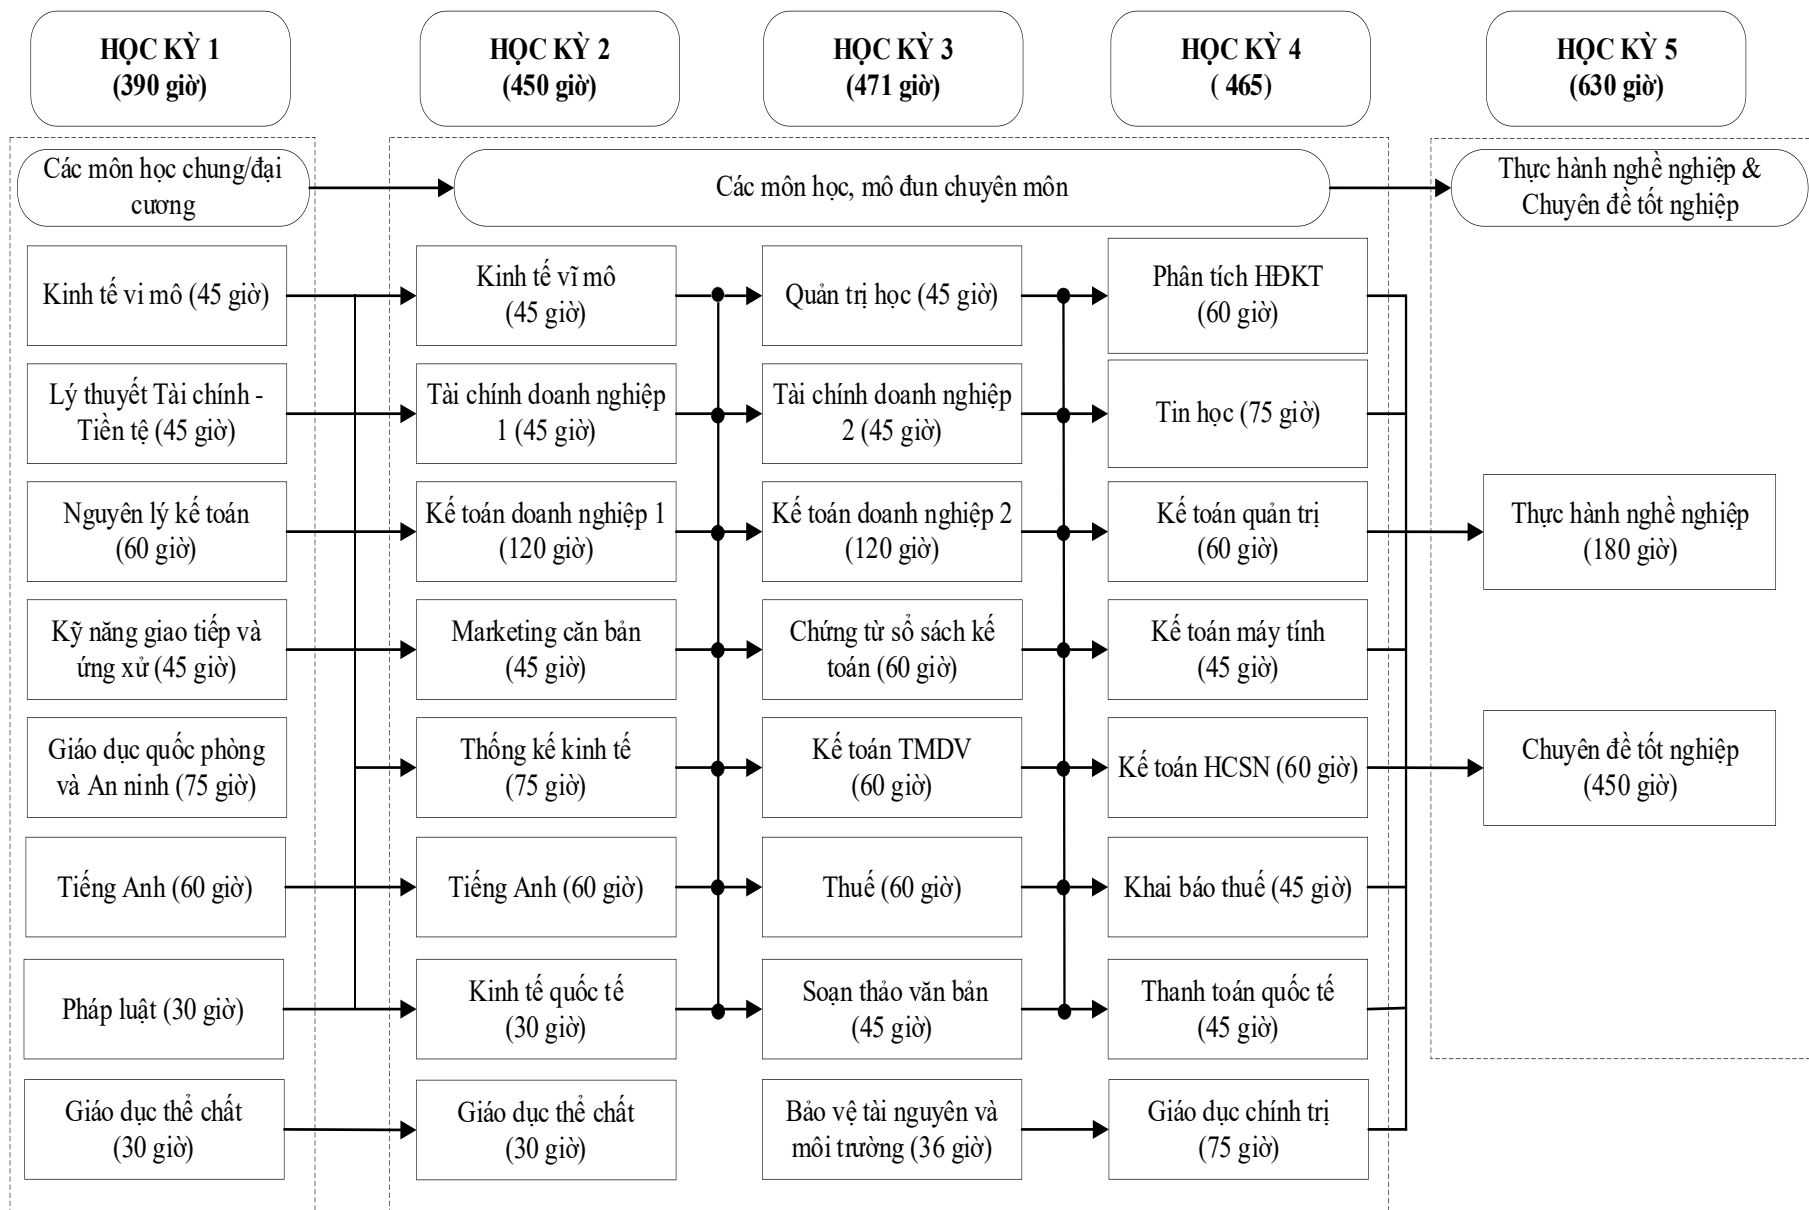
HỌC KỲ 1
(390 giờ)

HỌC KỲ 2
(450 giờ)

HỌC KỲ 3
(471 giờ)

HỌC KỲ 4
( 465)

HỌC KỲ 5
(630 giờ)

Các môn học chung/đại cương

Các môn học, mô đun chuyên môn

Thực hành nghề nghiệp & Chuyên đề tốt nghiệp

Kinh tế vi mô (45 giờ)

Lý thuyết Tài chính - Tiền tệ (45 giờ)

Nguyên lý kế toán (60 giờ)

Kỹ năng giao tiếp và ứng xử (45 giờ)

Giáo dục quốc phòng và An ninh (75 giờ)

Tiếng Anh (60 giờ)

Pháp luật (30 giờ)

Giáo dục thể chất (30 giờ)

Kinh tế vĩ mô (45 giờ)

Tài chính doanh nghiệp 1 (45 giờ)

Kế toán doanh nghiệp 1 (120 giờ)

Marketing căn bản (45 giờ)

Thống kế kinh tế (75 giờ)

Tiếng Anh (60 giờ)

Kinh tế quốc tế (30 giờ)

Giáo dục thể chất (30 giờ)

Quản trị học (45 giờ)

Tài chính doanh nghiệp 2 (45 giờ)

Kế toán doanh nghiệp 2 (120 giờ)

Chứng từ sổ sách kế toán (60 giờ)

Kế toán TMDV (60 giờ)

Thuế (60 giờ)

Soạn thảo văn bản (45 giờ)

Bảo vệ tài nguyên và môi trường (36 giờ)

Phân tích HĐKT (60 giờ)

Tin học (75 giờ)

Kế toán quản trị (60 giờ)

Kế toán máy tính (45 giờ)

Kế toán HCSN (60 giờ)

Khai báo thuế (45 giờ)

Thanh toán quốc tế (45 giờ)

Giáo dục chính trị (75 giờ)

Thực hành nghề nghiệp (180 giờ)

Chuyên đề tốt nghiệp (450 giờ)